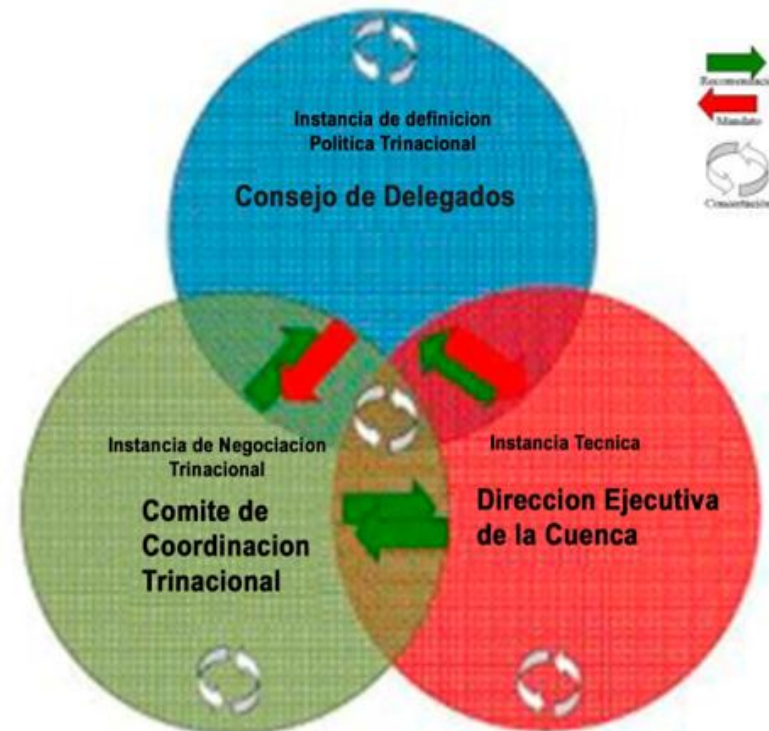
Instancia de definicion Politica Trinacional

Consejo de Delegados

Recomendac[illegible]

Mandato

Concertación

Instancia de Negociacion Trinacional

Comite de Coordinacion Trinacional

Instancia Tecnica

Direccion Ejecutiva de la Cuenca